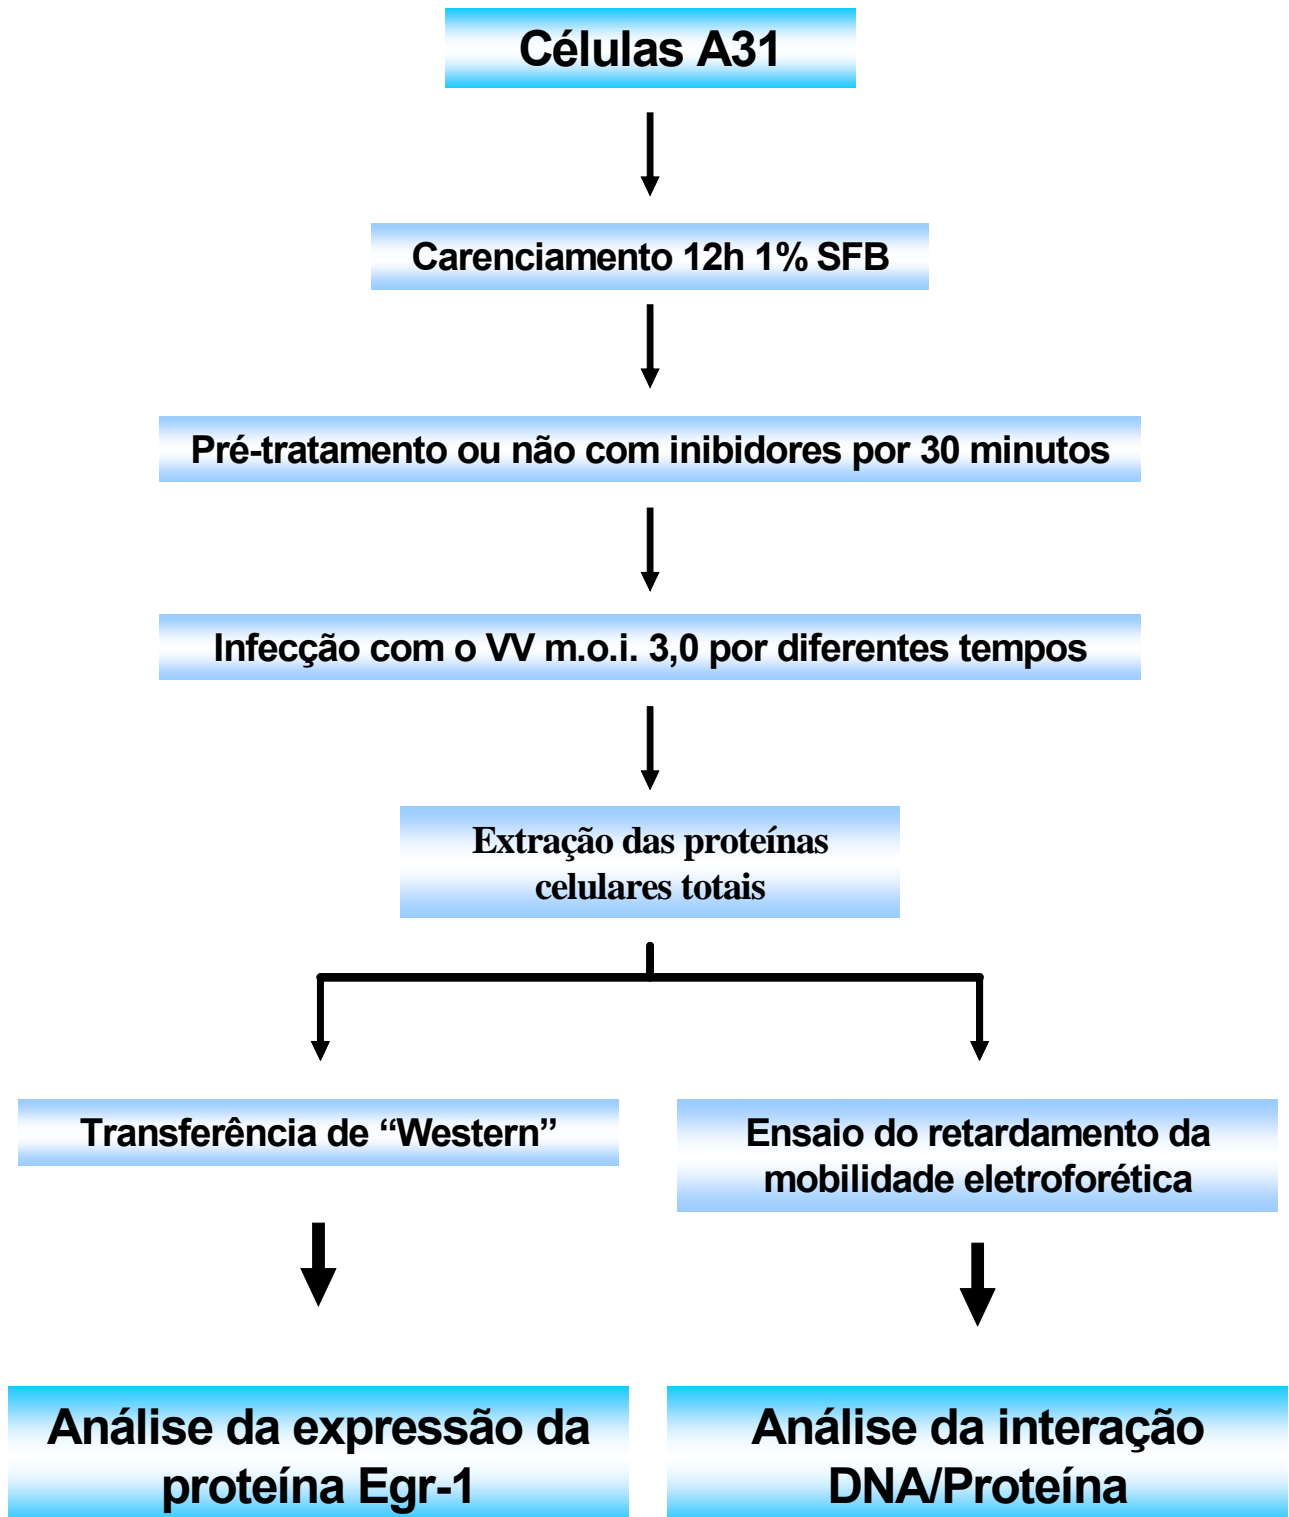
Células A31

Carenciamento 12h 1% SFB

Pré-tratamento ou não com inibidores por 30 minutos

Infecção com o VV m.o.i. 3,0 por diferentes tempos

Extração das proteínas celulares totais

Transferência de “Western”

Ensaio do retardamento da mobilidade eletroforética

Análise da expressão da proteína Egr-1

Análise da interação DNA/Proteína